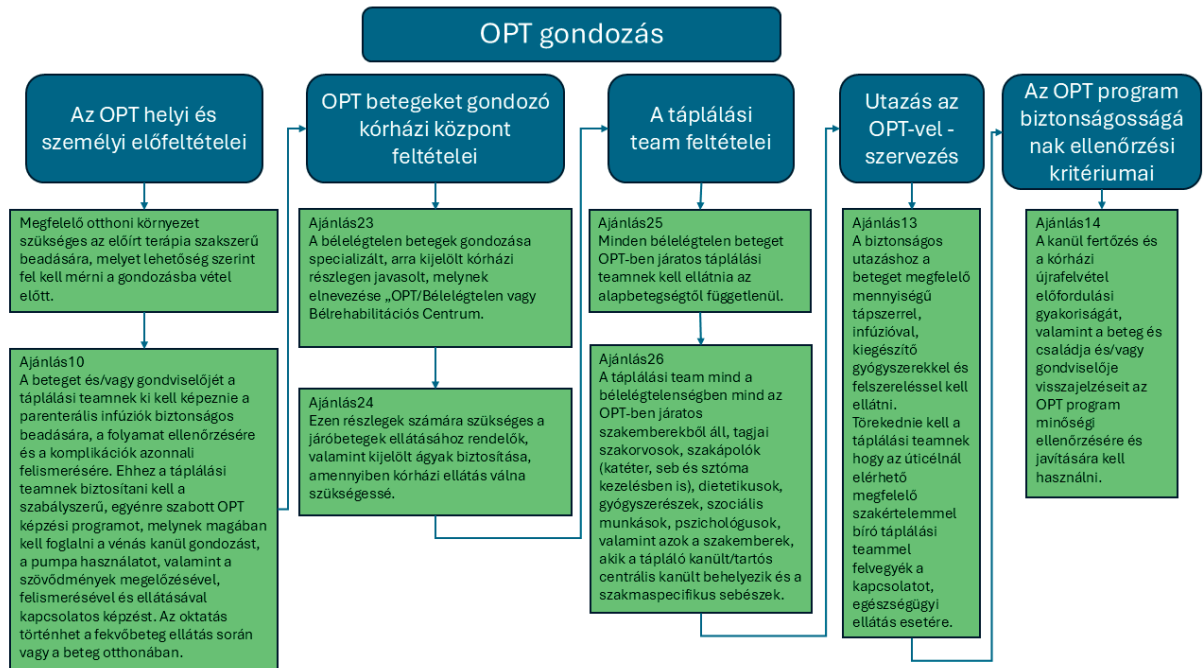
OPT gondozás

Az OPT helyi és személyi előfeltételei

Megfelelő otthoni környezet szükséges az előírt terápia szakszerű beadására, melyet lehetőség szerint fel kell mérni a gondozásba vétel előtt.

Ajánlás10
A beteget és/vagy gondviselőjét a táplálási teamnek ki kell képeznie a parenterális infúziók biztonságos beadására, a folyamat ellenőrzésére és a komplikációk azonnali felismerésére. Ehhez a táplálási teamnek biztosítani kell a szabályszerű, egyénre szabott OPT képzési programot, melynek magában kell foglalni a vénás kanül gondozást, a pumpa használatot, valamint a szövődmények megelőzésével, felismerésével és ellátásával kapcsolatos képzést. Az oktatás történhet a fekvőbeteg ellátás során vagy a beteg otthonában.

OPT betegeket gondozó kórházi központ feltételei

Ajánlás23
A bélelégtelen betegek gondozása specializált, arra kijelölt kórházi részlegen javasolt, melynek elnevezése „OPT/Bélelégtelen vagy Bélrehabilitációs Centrum.

Ajánlás24
Ezen részlegek számára szükséges a járóbetegek ellátásához rendelők, valamint kijelölt ágyak biztosítása, amennyiben kórházi ellátás válna szükségessé.

A táplálási team feltételei

Ajánlás25
Minden bélelégtelen beteget OPT-ben járatos táplálási teamnek kell ellátnia az alapbetegségtől függetlenül.

Ajánlás26
A táplálási team mind a bélelégtelenségben mind az OPT-ben járatos szakemberekből áll, tagjai szakorvosok, szakápolók (katéter, seb és sztóma kezelésben is), dietetikusok, gyógyszerészek, szociális munkások, pszichológusok, valamint azok a szakemberek, akik a tápláló kanült/tartós centrális kanült behelyezik és a szakmaspecifikus sebészek.

Utazás az OPT-vel - szervezés

Ajánlás13
A biztonságos utazáshoz a beteget megfelelő mennyiségű tápszerrel, infúzióval, kiegészítő gyógyszerekkel és felszereléssel kell ellátni.
Törekednie kell a táplálási teamnek hogy az úticélnál elérhető megfelelő szakértelemmel bíró táplálási teammel felvegyék a kapcsolatot, egészségügyi ellátás esetére.

Az OPT program biztonságossága nak ellenőrzési kritériumai

Ajánlás14
A kanül fertőzés és a kórházi újrafelvétel előfordulási gyakoriságát, valamint a beteg és családja és/vagy gondviselője visszajelzéseit az OPT program minőségi ellenőrzésére és javítására kell használni.